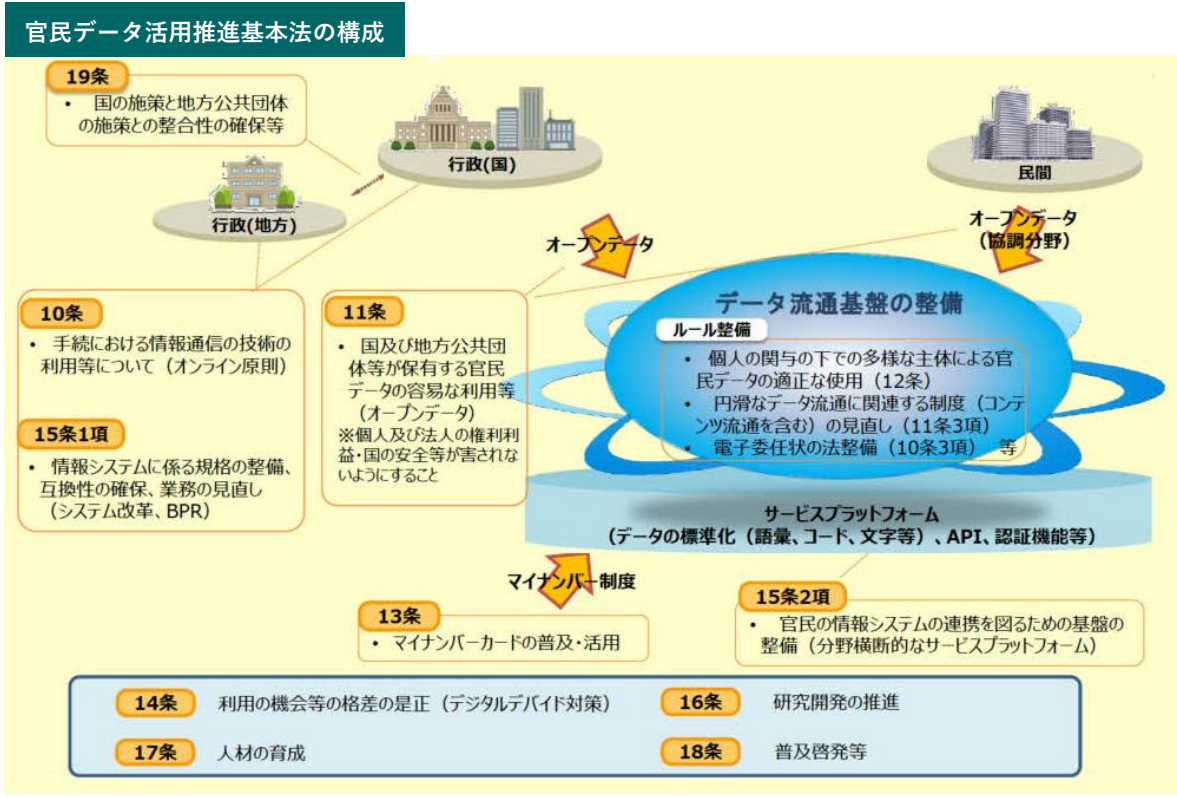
官民データ活用推進基本法の構成

19条
• 国の施策と地方公共団体の施策との整合性の確保等

行政(国)

行政(地方)

民間

オープンデータ

オープンデータ
(協調分野)

10条
• 手続における情報通信の技術の利用等について(オンライン原則)

15条1項
• 情報システムに係る規格の整備、互換性の確保、業務の見直し(システム改革、BPR)

11条
• 国及び地方公共団体等が保有する官民データの容易な利用等(オープンデータ)
※個人及び法人の権利利益・国の安全等が害されないようにすること

データ流通基盤の整備

ルール整備
• 個人の関与の下での多様な主体による官民データの適正な使用(12条)
• 円滑なデータ流通に関連する制度(コンテンツ流通を含む)の見直し(11条3項)
• 電子委任状の法整備(10条3項) 等

サービスプラットフォーム
(データの標準化(語彙、コード、文字等)、API、認証機能等)

マイナンバー制度

13条
• マイナンバーカードの普及・活用

15条2項
• 官民の情報システムの連携を図るための基盤の整備(分野横断的なサービスプラットフォーム)

14条 利用の機会等の格差の是正(デジタルデバイド対策)

16条 研究開発の推進

17条 人材の育成

18条 普及啓発等